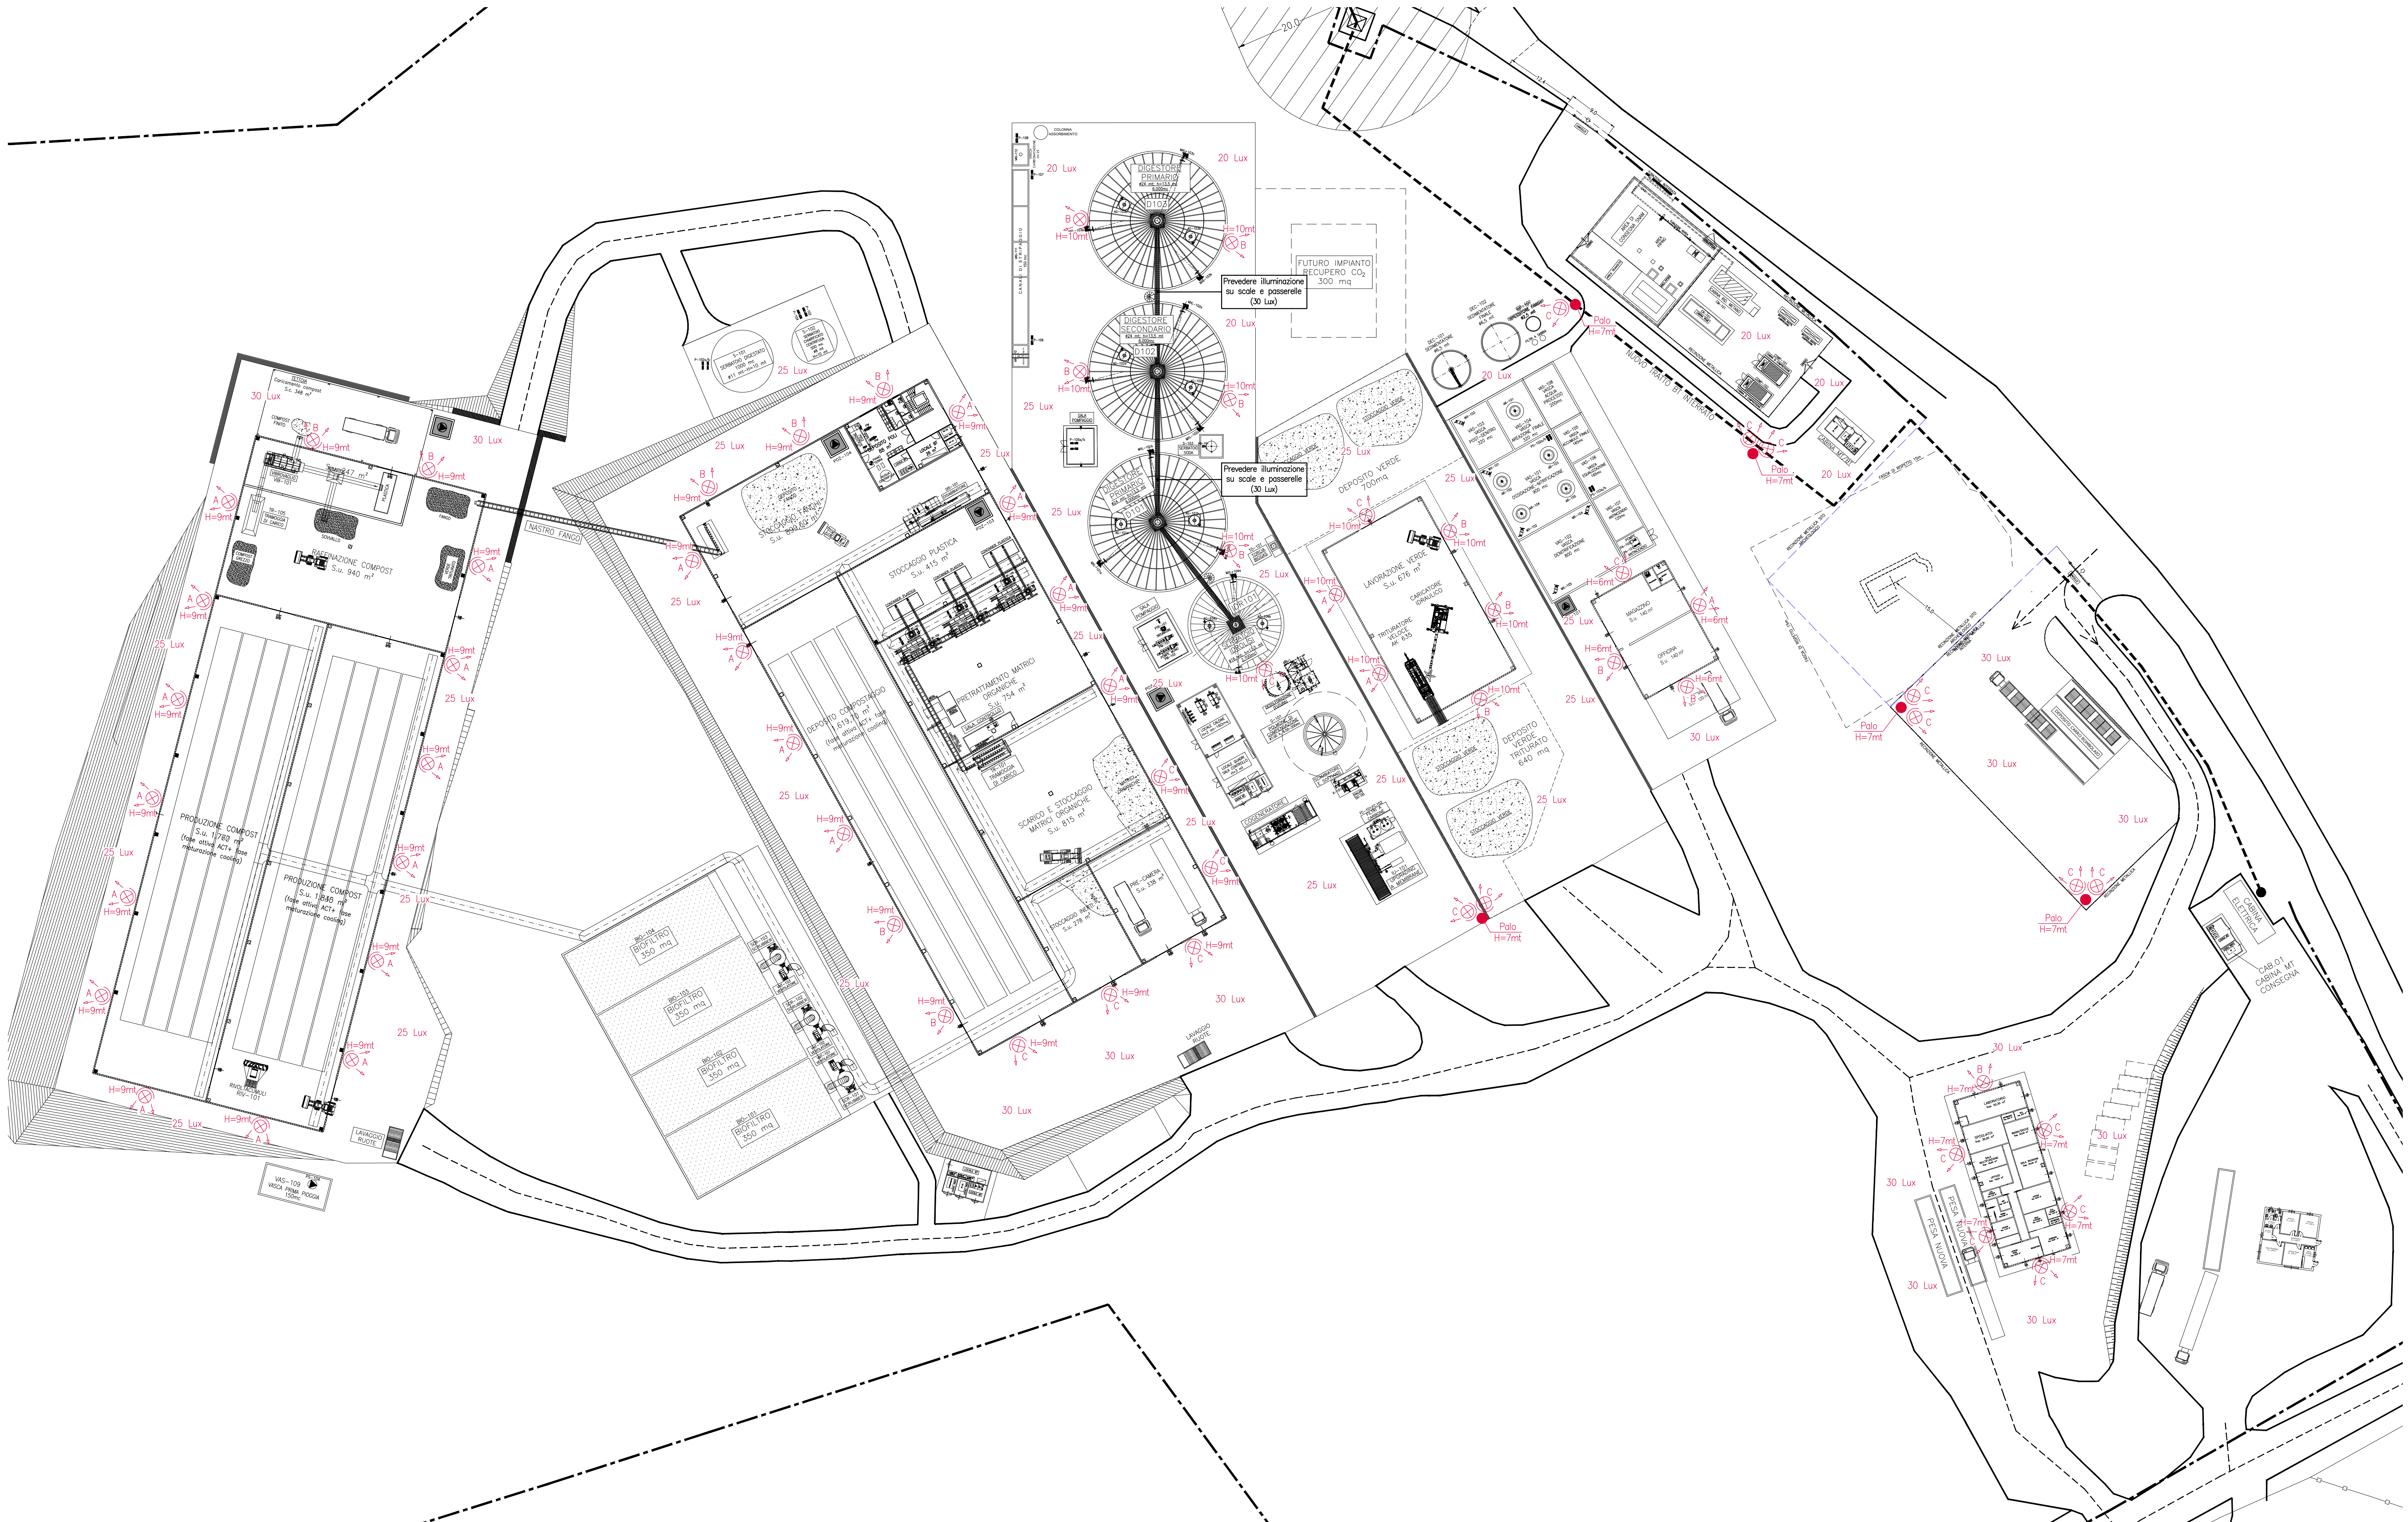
20,0

DIGESTORE PRIMARIO
D103

20 Lux
20 Lux
B
H=10mt
H=10mt
B

FUTURO IMPIANTO RECUPERO $CO_2$ 300 mq

Prevedere illuminazione su scale e passerelle (30 Lux)

DIGESTORE SECONDARIO
D102
20 Lux
B
H=10mt
H=10mt
B

DIGESTORE PRIMARIO
D101

Prevedere illuminazione su scale e passerelle (30 Lux)

25 Lux
25 Lux
25 Lux
25 Lux

Palo
H=7mt
NUOVO TRATTO DI INTERRATO
20 Lux
20 Lux
20 Lux
20 Lux
Palo
H=7mt

30 Lux
25 Lux
B
H=9mt
H=9mt
H=9mt
A
B
H=9mt
H=9mt
A
NASTRO FANGO
RAFFINAZIONE COMPOST
S.u. 940 $m^2$
H=9mt
A
A
H=9mt
H=9mt
A
25 Lux
25 Lux
A
H=9mt
H=9mt
A
PRODUZIONE COMPOST
S.u. 1.760 $m^2$
(fase attiva ACT+ fase maturazione cooling)
PRODUZIONE COMPOST
S.u. 1.840 $m^2$
(fase attiva ACT+ fase maturazione cooling)
25 Lux
H=9mt
A
A
H=9mt
25 Lux
H=9mt
A
A
H=9mt
H=9mt
A
25 Lux
A
H=9mt
H=9mt
A
25 Lux
H=9mt
A
LAVAGGIO RUOTE
VAS-109
VASCA PRIMA PIOGGIA

25 Lux
B
H=9mt
H=9mt
B
A
H=9mt
H=9mt
A
25 Lux
STOCCAGGIO PLASTICA
S.u. 415 $m^2$
H=9mt
A
25 Lux
H=9mt
A
DEPOSITO COMPOSTAGGIO
S.u. 1.619,74 $m^2$
(fase attiva ACT+ fase maturazione cooling)
PRETRATTAMENTO MATRICI ORGANICHE
S.u. 754 $m^2$
H=9mt
A
25 Lux
H=9mt
A
SCARICO E STOCCAGGIO MATRICI ORGANICHE
S.u. 815 $m^2$
25 Lux
H=9mt
B
25 Lux
H=9mt
B
C
H=9mt
H=9mt
C
C
H=9mt
H=9mt
C
30 Lux
30 Lux
30 Lux
LAVAGGIO RUOTE

BIOFILTRO 350 mq
BIOFILTRO 350 mq
BIOFILTRO 350 mq
BIOFILTRO 350 mq

H=10mt
B
A
H=9mt
H=10mt
A
A
H=9mt
25 Lux
25 Lux
H=10mt
25 Lux
C
H=9mt
COGENERATORE
25 Lux
25 Lux

DEPOSITO VERDE 700mq
25 Lux
H=10mt
C
B
H=10mt
LAVORAZIONE VERDE
S.u. 676 $m^2$
TRITURATORE VELOCE
CARICATORE IDRAULICO
H=10mt
A
B
H=10mt
H=10mt
A
H=10mt
B
DEPOSITO VERDE TRITURATO 640 mq
25 Lux
25 Lux
C
Palo
H=7mt

H=6mt
C
A
H=6mt
H=6mt
B
H=6mt
B
25 Lux
25 Lux
MAGAZZINO
OFFICINA
30 Lux

30 Lux
Palo
H=7mt
C
C
30 Lux
30 Lux
C
C
Palo
H=7mt

CABINA ELETTRICA
CAB.01 CABINA MT CONSEGNA

30 Lux
H=7mt
B
H=7mt
C
C
H=7mt
30 Lux
30 Lux
H=7mt
C
H=7mt
C
H=7mt
PESA NUOVA
PESA NUOVA
30 Lux
30 Lux